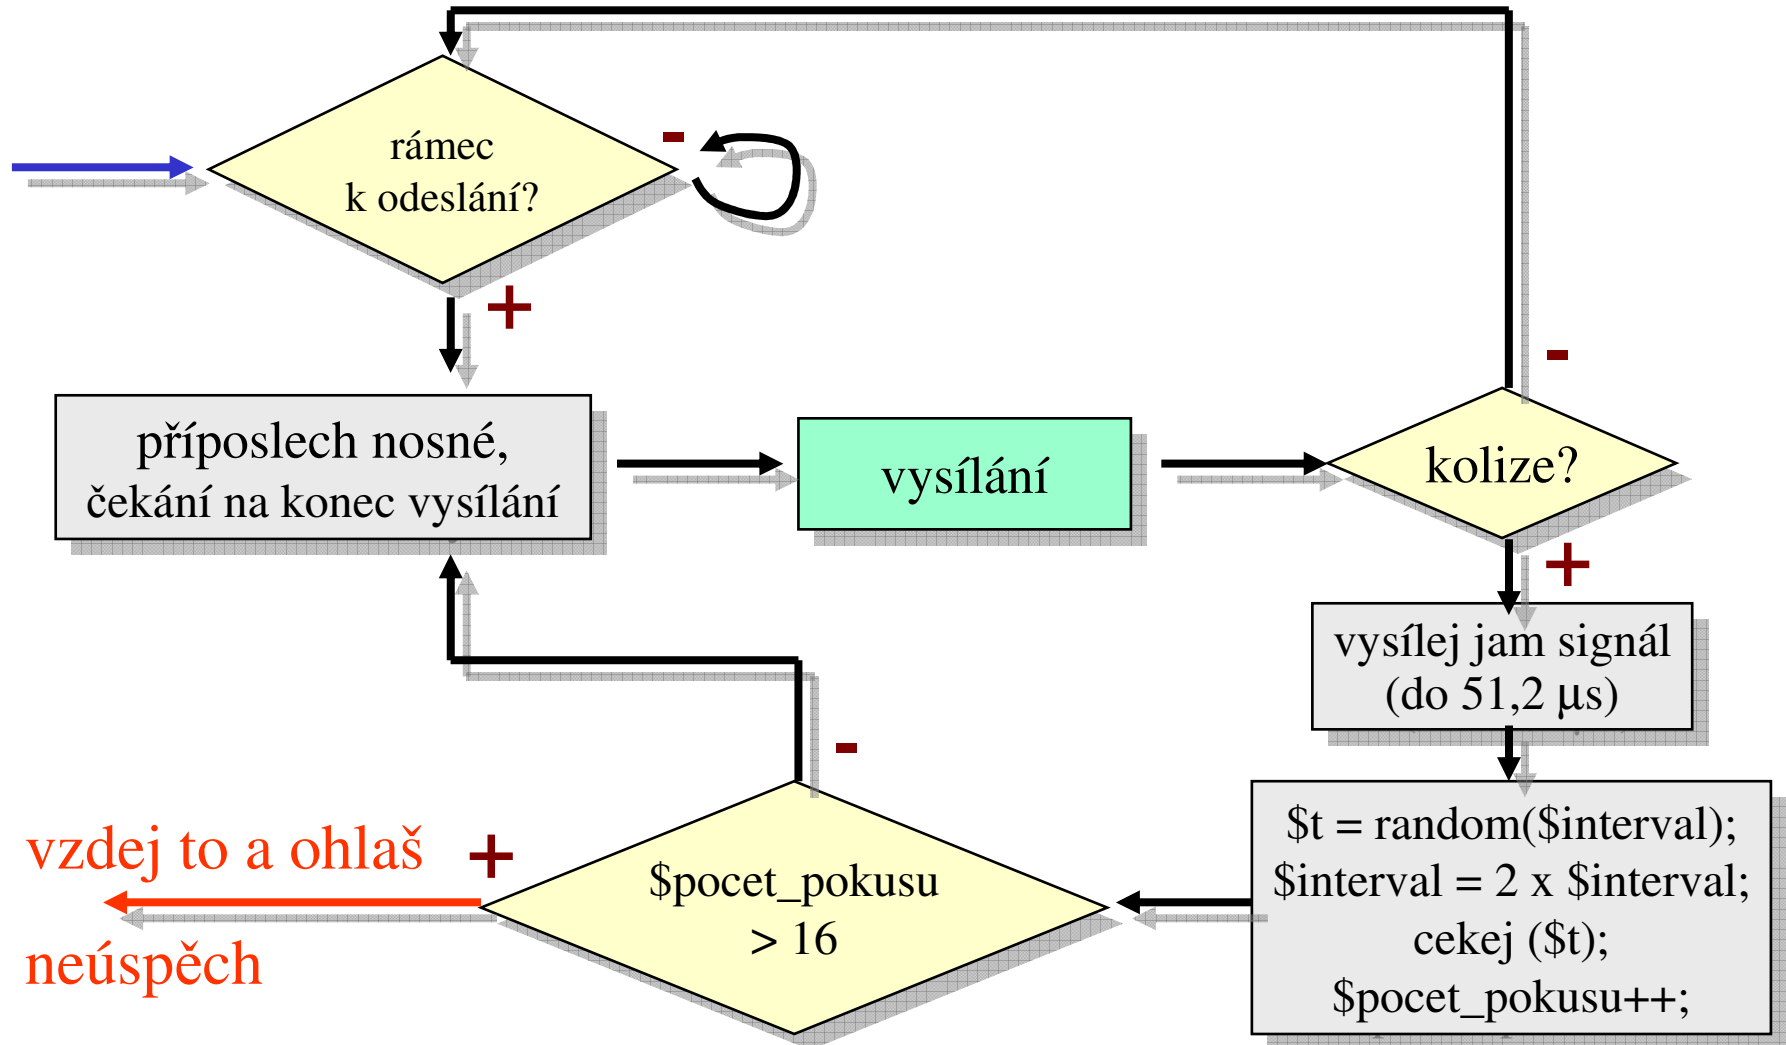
rámec k odeslání?

-

+

příposlech nosné, čekání na konec vysílání

vysílání

kolize?

-

+

vysílej jam signál (do 51,2 μs)

\$t = random(\$interval);
\$interval = 2 x \$interval;
cekej (\$t);
\$pocet_pokusu++;

\$pocet_pokusu > 16

-

+

vzdej to a ohlaš

neúspěch